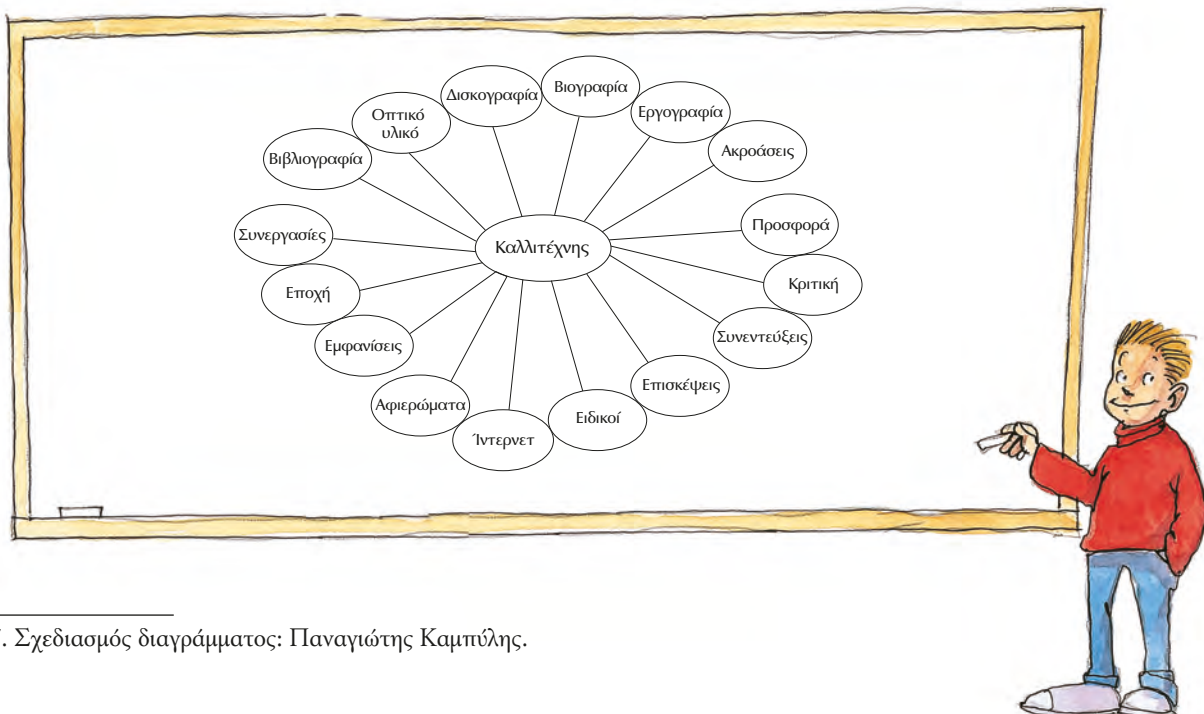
Καλλιτέχνης

Διακογραφία
Βιογραφία
Οπτικό υλικό
Εργογραφία
Βιβλιογραφία
Ακροάσεις
Προσφορά
Συνεργασίες
Κριτική
Εποχή
Συνεντεύξεις
Εμφανίσεις
Επισκέψεις
Αφιερώματα
Ειδικοί
Ίντερνετ

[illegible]. Σχεδιασμός διαγράμματος: Παναγιώτης Καμπύλης.